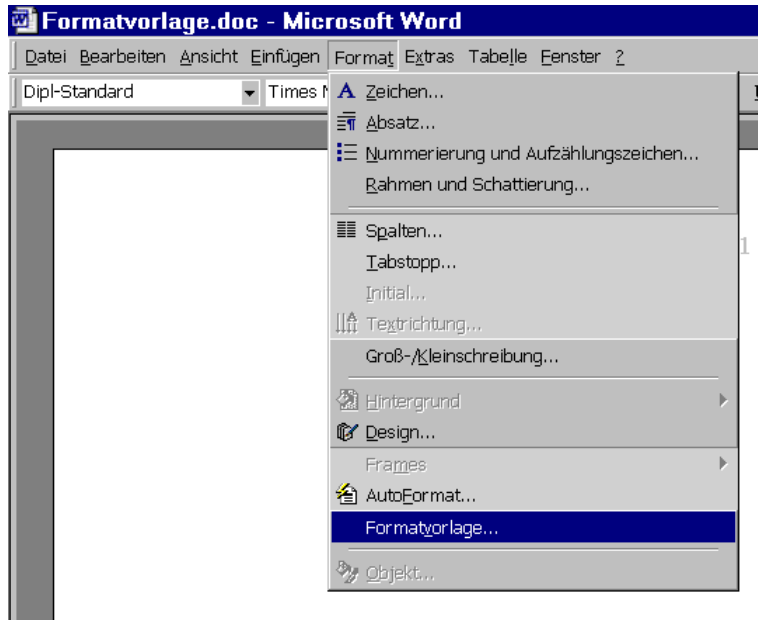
Formatvorlage.doc - Microsoft Word

Datei Bearbeiten Ansicht Einfügen Format Extras Tabelle Fenster ?

Dipl-Standard | Times N

A Zeichen...
Absatz...
Nummerierung und Aufzählungszeichen...
Rahmen und Schattierung...
Spalten...
Tabstopp...
Initial...
Textrichtung...
Groß-/Kleinschreibung...
Hintergrund
Design...
Frames
AutoFormat...
Formatvorlage...
Objekt...